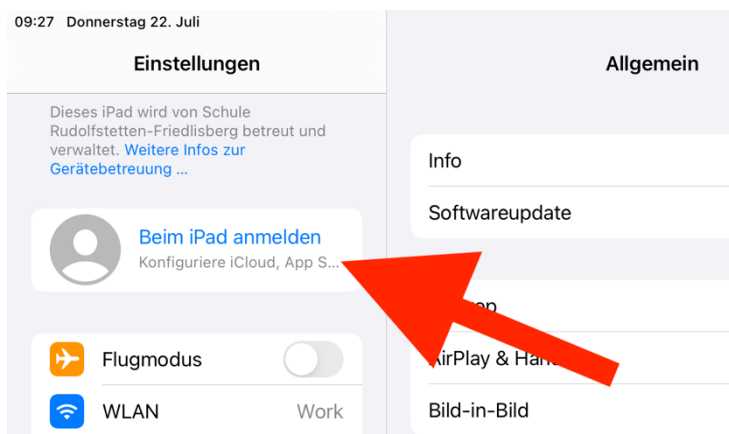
09:27 Donnerstag 22. Juli

Einstellungen

Dieses iPad wird von Schule Rudolfstetten-Friedlisberg betreut und verwaltet. Weitere Infos zur Gerätebetreuung ...

Beim iPad anmelden
Konfiguriere iCloud, App S...

Flugmodus

WLAN Work

Allgemein

Info

Softwareupdate

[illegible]p

AirPlay & Han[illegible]

Bild-in-Bild